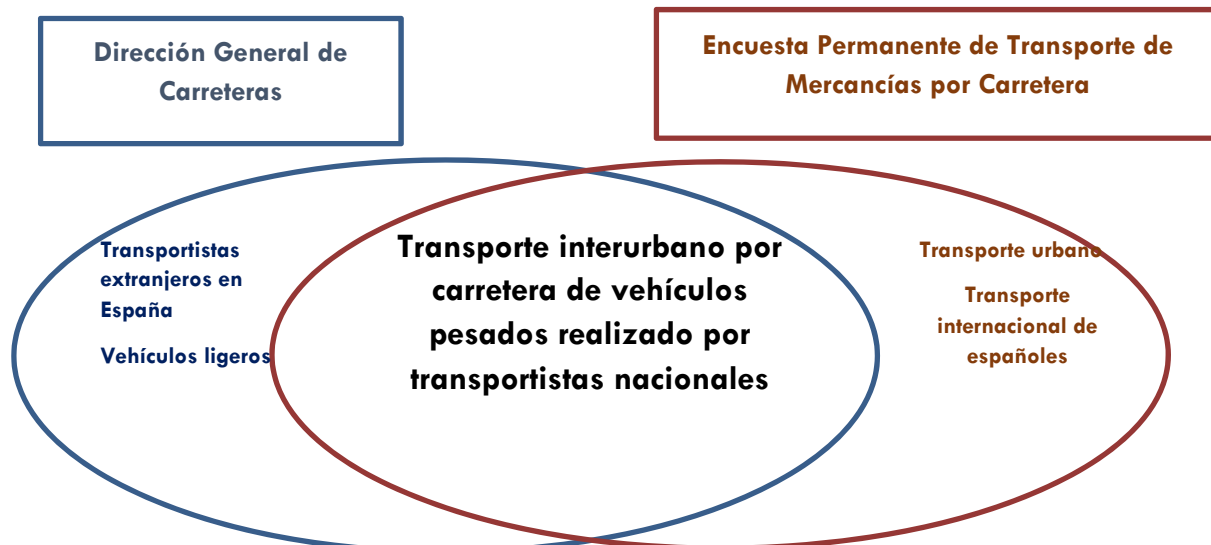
Dirección General de Carreteras

Encuesta Permanente de Transporte de Mercancías por Carretera

Transportistas extranjeros en España

Vehículos ligeros

Transporte interurbano por carretera de vehículos pesados realizado por transportistas nacionales

Transporte urbano

Transporte internacional de españoles